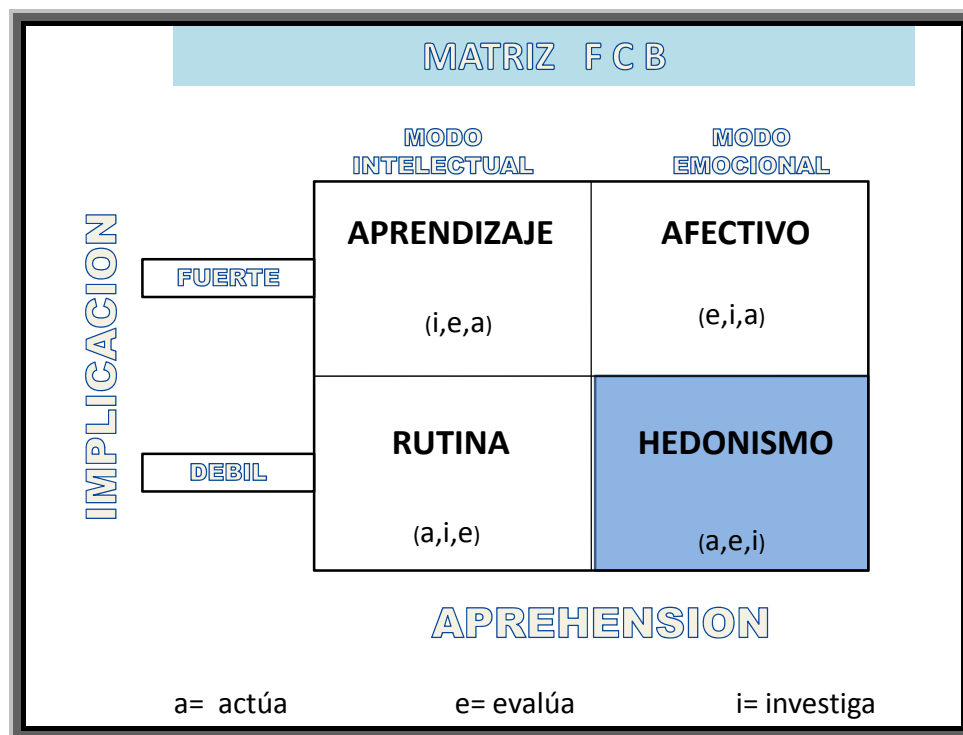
MATRIZ F C B

IMPLICACION

FUERTE

DEBIL

|  | MODO INTELECTUAL | MODO EMOCIONAL |
|---|---|---|
| FUERTE | APRENDIZAJE (i,e,a) | AFECTIVO (e,i,a) |
| DEBIL | RUTINA (a,i,e) | HEDONISMO (a,e,i) |

APREHENSION

a= actúa e= evalúa i= investiga